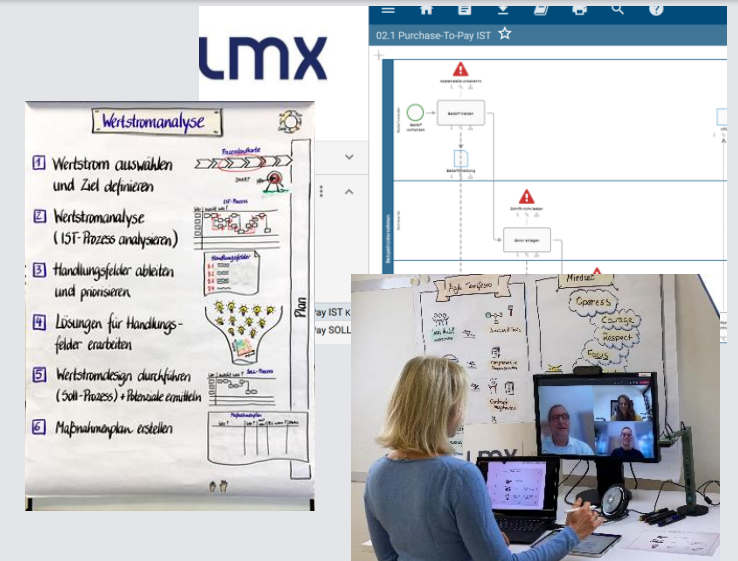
LMX

Wertstromanalyse

1 Wertstrom auswählen und Ziel definieren

2 Wertstromanalyse (IST-Prozess analysieren)

3 Handlungsfelder ableiten und priorisieren

4 Lösungen für Handlungsfelder erarbeiten

5 Wertstromdesign durchführen (Soll-Prozess) + Potenziale ermitteln

6 Maßnahmenplan erstellen

Prozesslandkarte
START
IST-Prozess
Handlungsfelder
Soll-Prozess
Maßnahmenplan
Plan

02.1 Purchase-To-Pay IST

Bedarf melden
Bestellung

Pay IST K
Pay SOLL

Agile Werte
Mindset
Openess
Courage
Respect
Focus

LMX